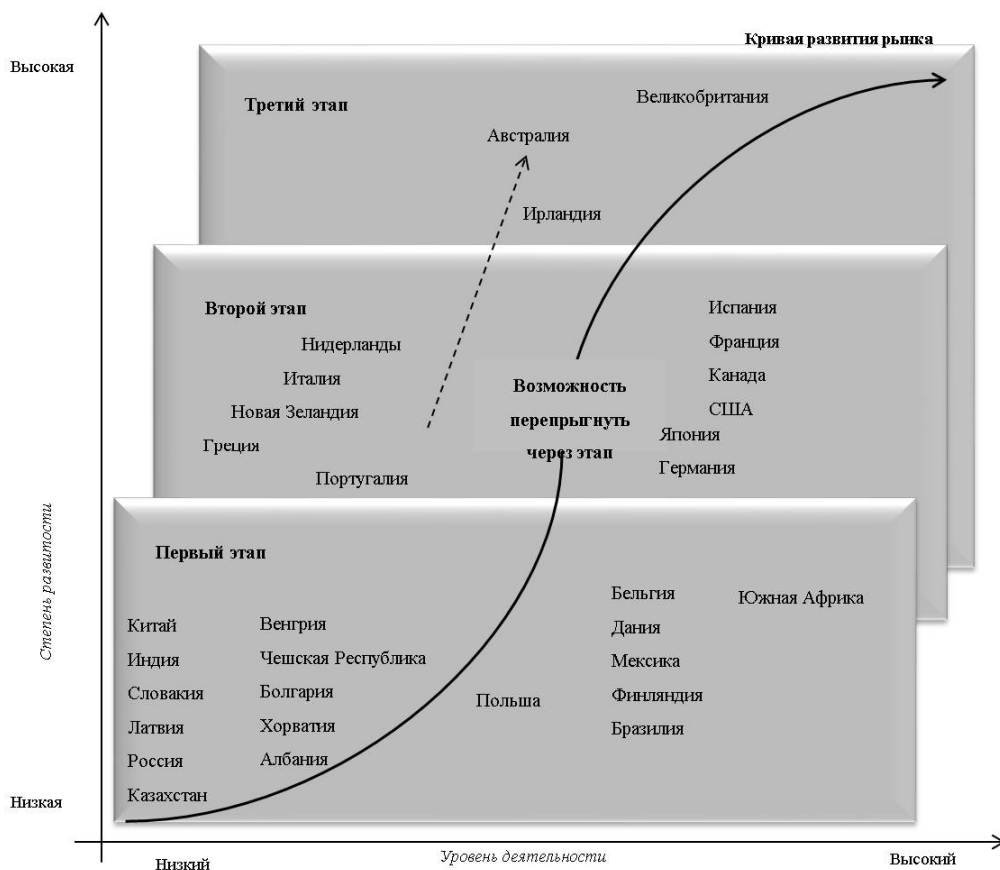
Высокая

Кривая развития рынка

Третий этап

Великобритания

Австралия

Ирландия

Второй этап

Нидерланды

Италия

Новая Зеландия

Греция

Португалия

Возможность перепрыгнуть через этап

Испания

Франция

Канада

США

Япония

Германия

Степень развитости

Первый этап

Китай

Индия

Словакия

Латвия

Россия

Казахстан

Венгрия

Чешская Республика

Болгария

Хорватия

Албания

Польша

Бельгия

Дания

Мексика

Финляндия

Бразилия

Южная Африка

Низкая

Низкий

Уровень деятельности

Высокий